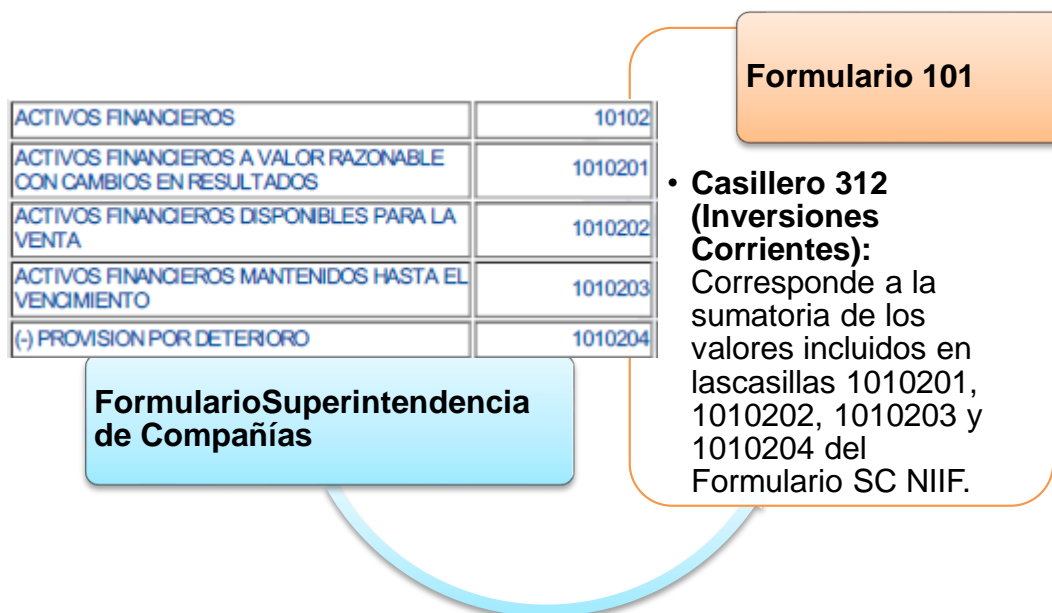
| ACTIVOS FINANCIEROS | 10102 |
|---|---|
| ACTIVOS FINANCIEROS A VALOR RAZONABLE CON CAMBIOS EN RESULTADOS | 1010201 |
| ACTIVOS FINANCIEROS DISPONIBLES PARA LA VENTA | 1010202 |
| ACTIVOS FINANCIEROS MANTENIDOS HASTA EL VENCIMIENTO | 1010203 |
| (-) PROVISION POR DETERIORO | 1010204 |

FormularioSuperintendencia de Compañías

Formulario 101

• Casillero 312 (Inversiones Corrientes): Corresponde a la sumatoria de los valores incluidos en lascasillas 1010201, 1010202, 1010203 y 1010204 del Formulario SC NIIF.